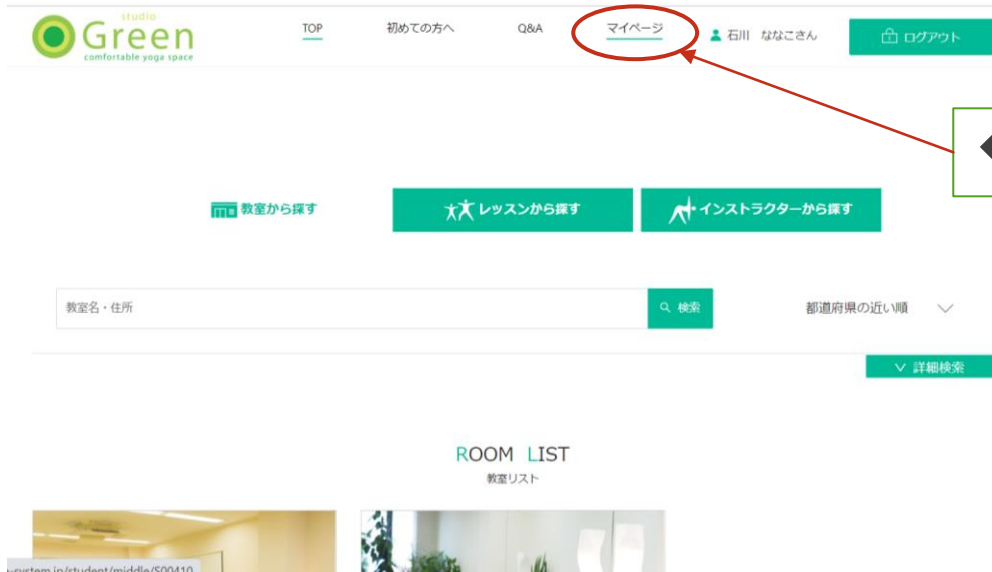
studio
Green
comfortable yoga space

TOP　初めての方へ　Q&A　マイページ　石川　ななこさん　ログアウト

教室から探す　レッスンから探す　インストラクターから探す

教室名・住所　検索　都道府県の近い順

詳細検索

ROOM LIST
教室リスト

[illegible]system.jp/student/middle/S00410